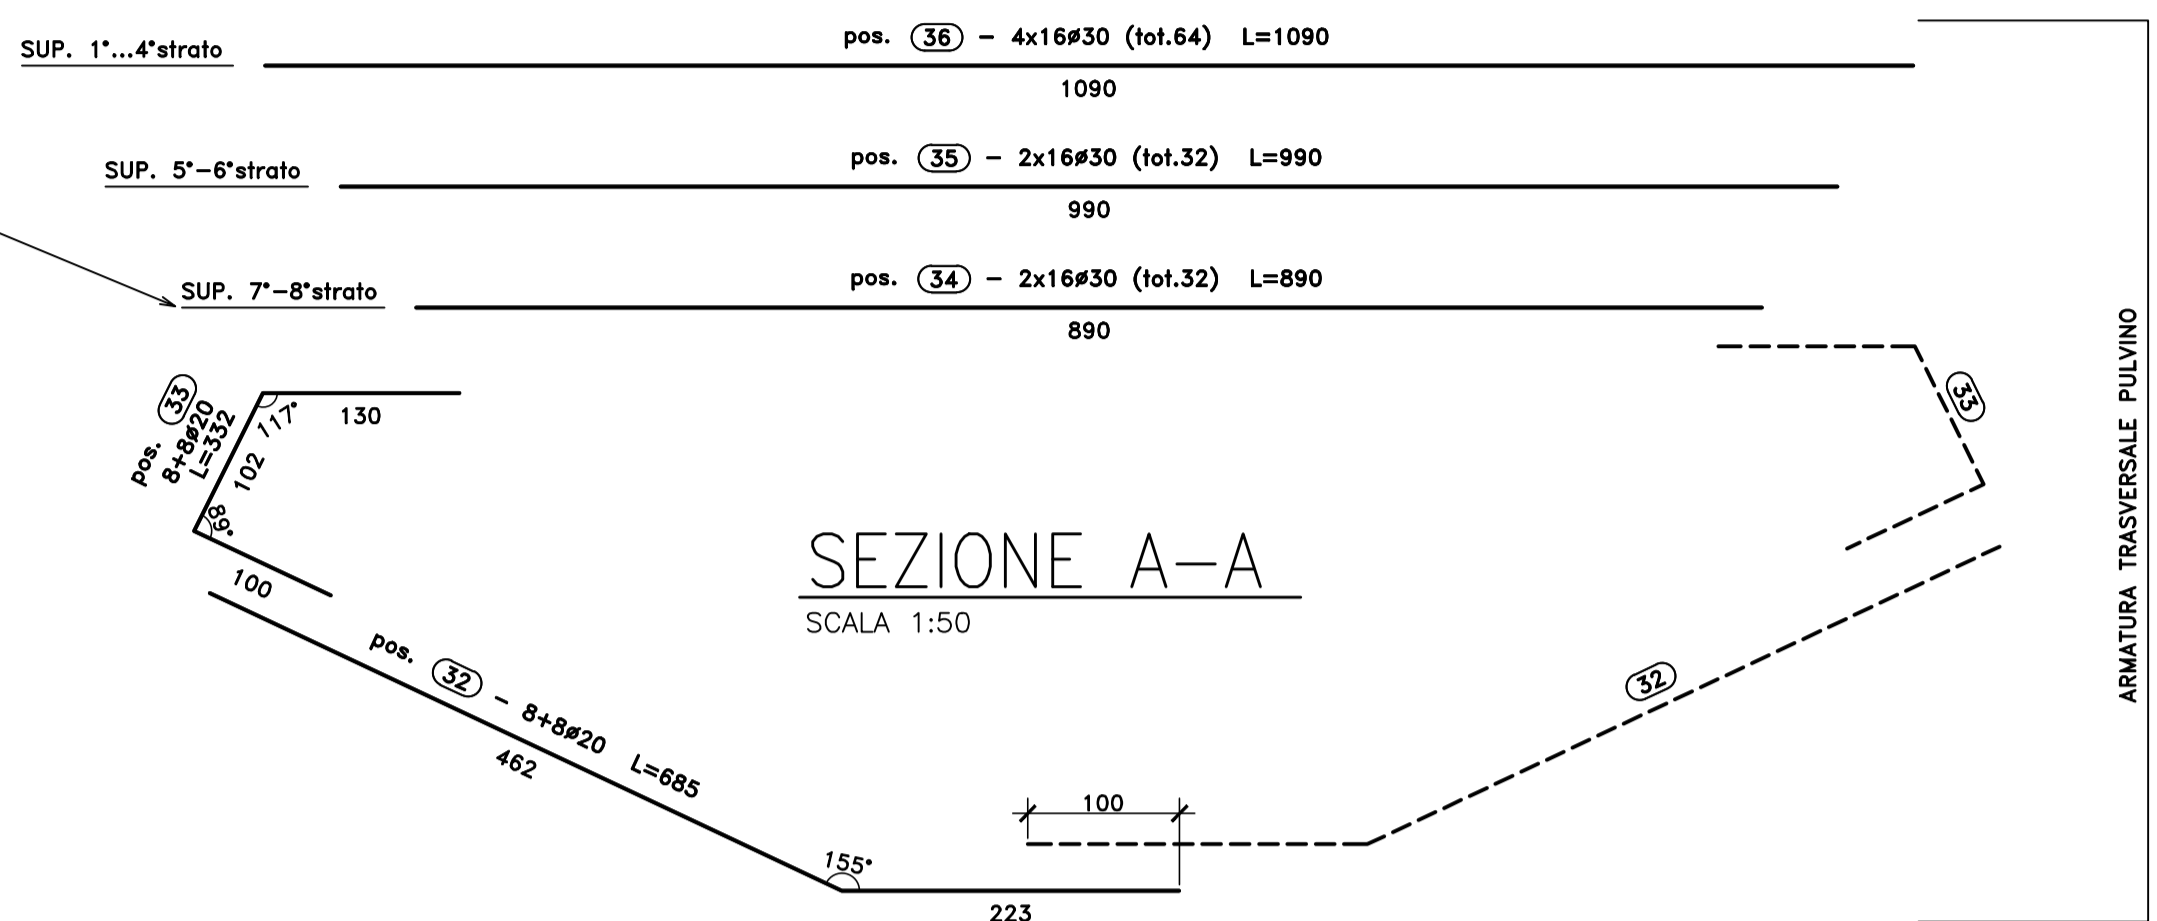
SUP. 1°...4°strato

pos. (36) – 4x16ø30 (tot.64) L=1090

1090

SUP. 5°–6°strato

pos. (35) – 2x16ø30 (tot.32) L=990

990

SUP. 7°–8°strato

pos. (34) – 2x16ø30 (tot.32) L=890

890

(33)
pos.
8+8ø20
L=332

117°

130

102

89°

100

SEZIONE A–A

SCALA 1:50

(33)

pos. (32) – 8+8ø20 L=685

462

(32)

100

155°

223

ARMATURA TRASVERSALE PULVINO